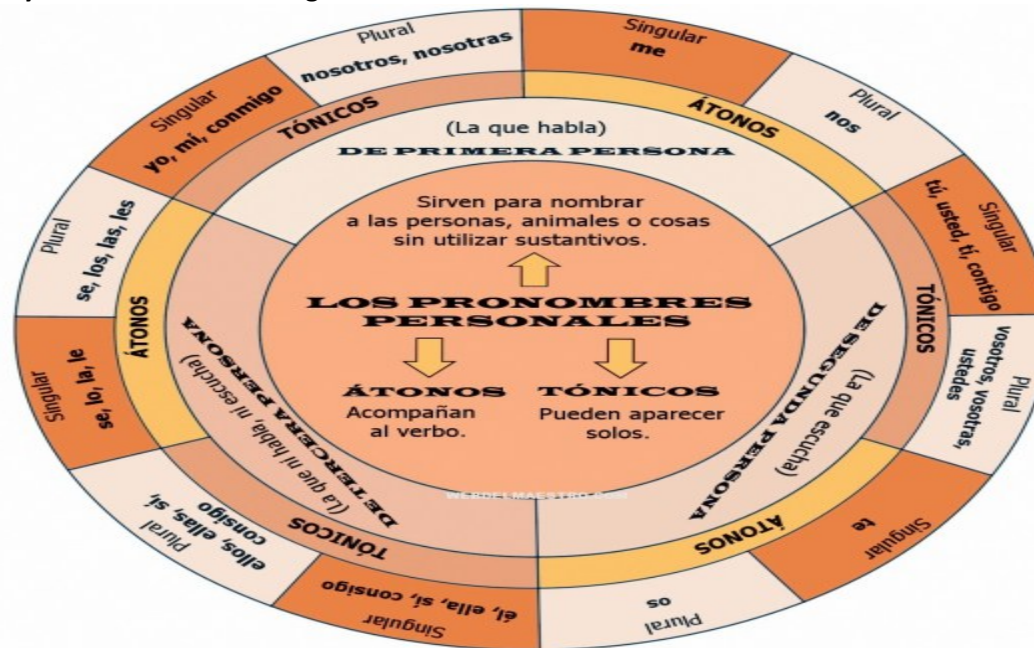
Sirven para nombrar a las personas, animales o cosas sin utilizar sustantivos.

LOS PRONOMBRES PERSONALES

ÁTONOS
Acompañan al verbo.

TÓNICOS
Pueden aparecer solos.

(La que habla)
DE PRIMERA PERSONA

TÓNICOS
Singular
yo, mí, conmigo
Plural
nosotros, nosotras

ÁTONOS
Singular
me
Plural
nos

DE SEGUNDA PERSONA
(La que escucha)

TÓNICOS
Singular
tú, usted, ti, contigo
Plural
vosotros, vosotras, ustedes

ÁTONOS
Singular
te
Plural
os

DE TERCERA PERSONA
(La que ni habla, ni escucha)

TÓNICOS
Singular
él, ella, sí, consigo
Plural
ellos, ellas, sí, consigo

ÁTONOS
Singular
se, lo, la, le
Plural
se, los, las, les

WEBDELMAESTRO.COM